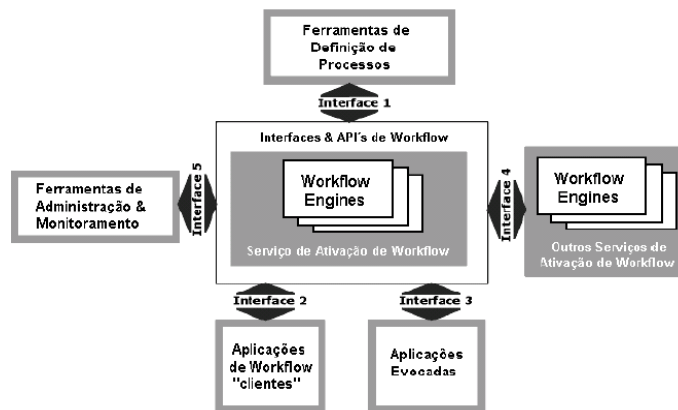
Ferramentas de Definição de Processos

Interface 1

Interfaces & API's de Workflow

Ferramentas de Administração & Monitoramento

Interface 5

Workflow Engines

Serviço de Ativação de Workflow

Interface 4

Workflow Engines

Outros Serviços de Ativação de Workflow

Interface 2

Interface 3

Aplicações de Workflow "clientes"

Aplicações Evocadas